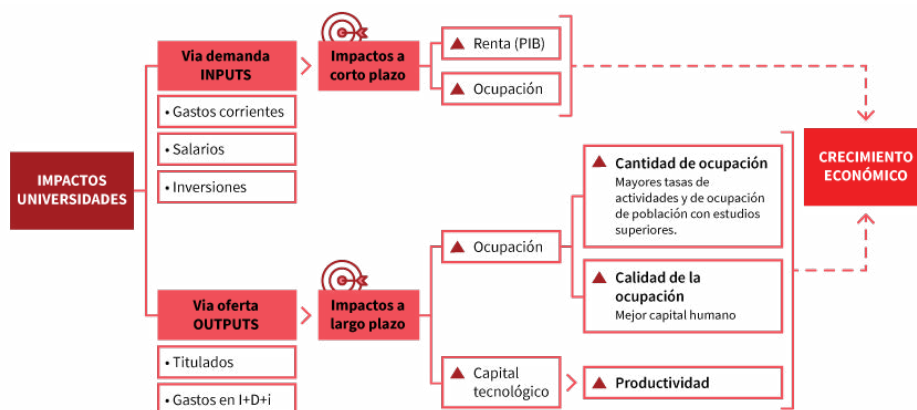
IMPACTOS UNIVERSIDADES

Via demanda INPUTS

• Gastos corrientes

• Salarios

• Inversiones

Impactos a corto plazo

Renta (PIB)

Ocupación

Via oferta OUTPUTS

• Titulados

• Gastos en I+D+i

Impactos a largo plazo

Ocupación

Cantidad de ocupación
Mayores tasas de actividades y de ocupación de población con estudios superiores.

Calidad de la ocupación
Mejor capital humano

Capital tecnológico

Productividad

CRECIMIENTO ECONÓMICO